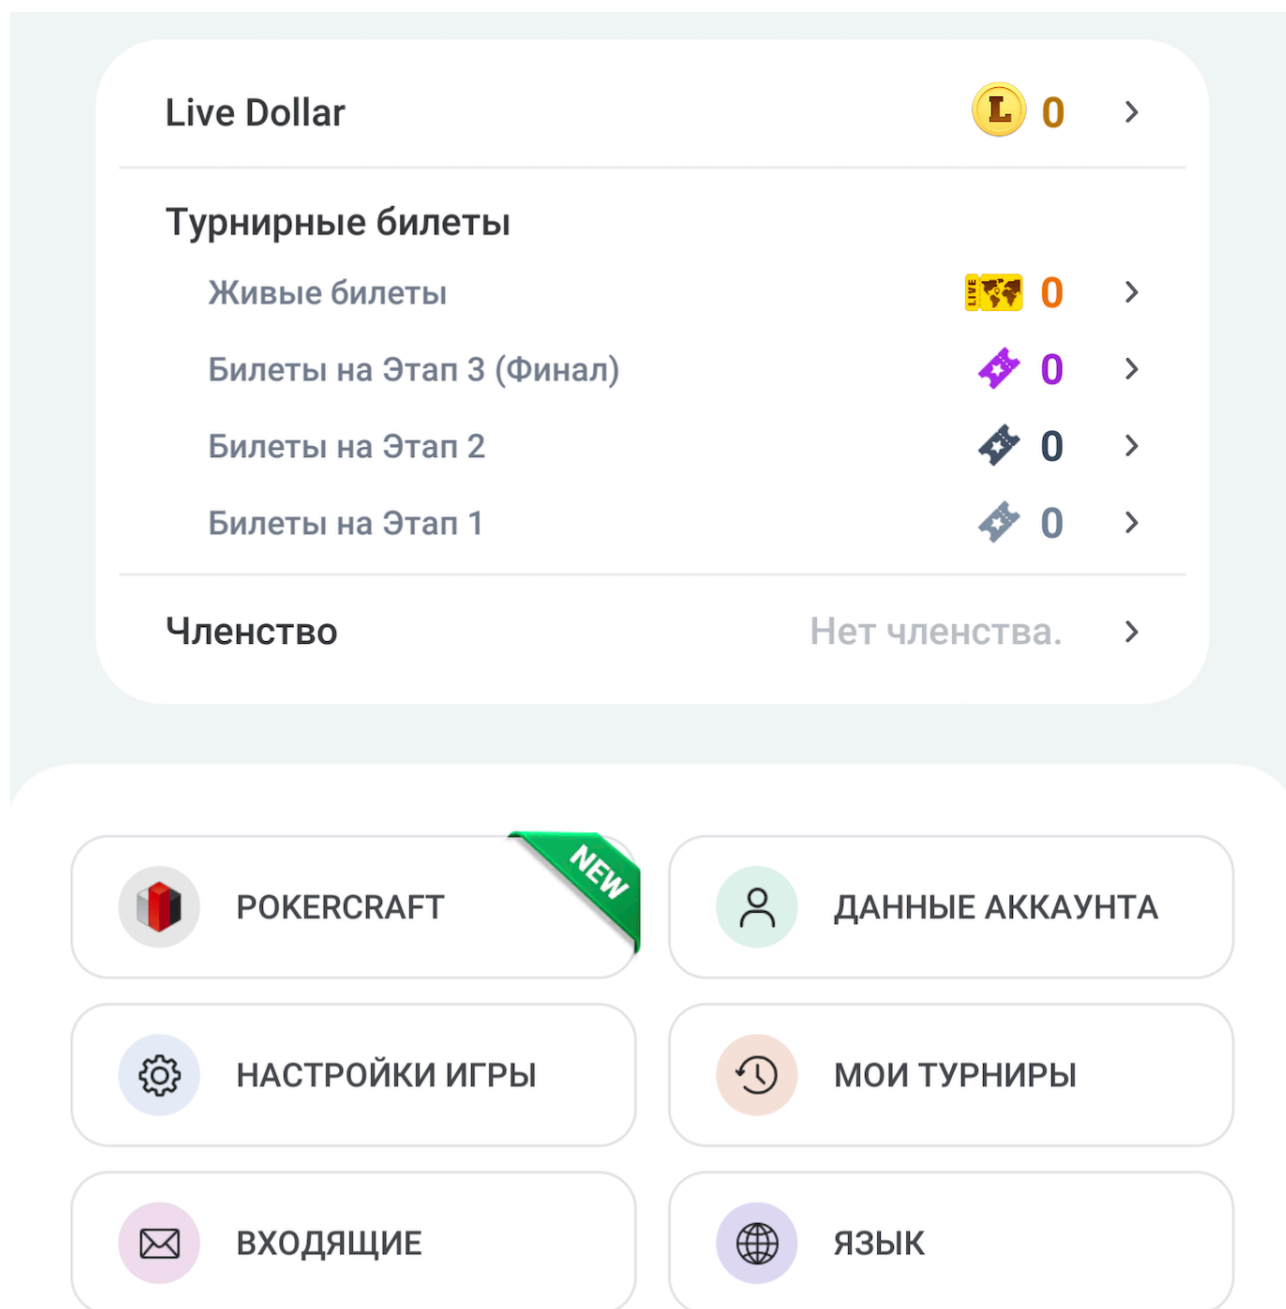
Live Dollar L 0 >

Турнирные билеты

Живые билеты LIVE 0 >

Билеты на Этап 3 (Финал) 0 >

Билеты на Этап 2 0 >

Билеты на Этап 1 0 >

Членство Нет членства. >

POKERCRAFT NEW

ДАННЫЕ АККАУНТА

НАСТРОЙКИ ИГРЫ

МОИ ТУРНИРЫ

ВХОДЯЩИЕ

ЯЗЫК